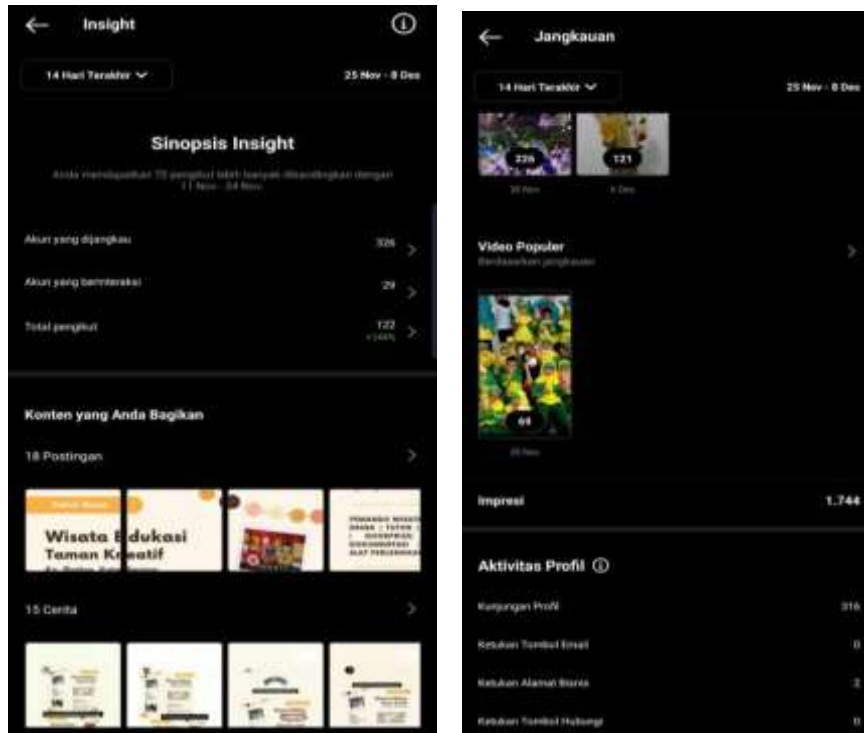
Insight

14 Hari Terakhir

25 Nov - 8 Des

Sinopsis Insight

Anda mendapatkan 72 pengikut lebih banyak dibandingkan dengan 11 Nov - 24 Nov

Akun yang dijangkau 326

Akun yang berinteraksi 29

Total pengikut 122 +144%

Konten yang Anda Bagikan

18 Postingan

Wisata Edukasi Taman Kreatif

15 Cerita

Jangkauan

14 Hari Terakhir

25 Nov - 8 Des

226

121

30 Nov

4 Des

Video Populer
Berdasarkan jangkauan

64

29 Nov

Impresi 1.744

Aktivitas Profil

Kunjungan Profil 316

Ketukan Tombol Email 0

Ketukan Alamat Bisnis 2

Ketukan Tombol Hubungi 0